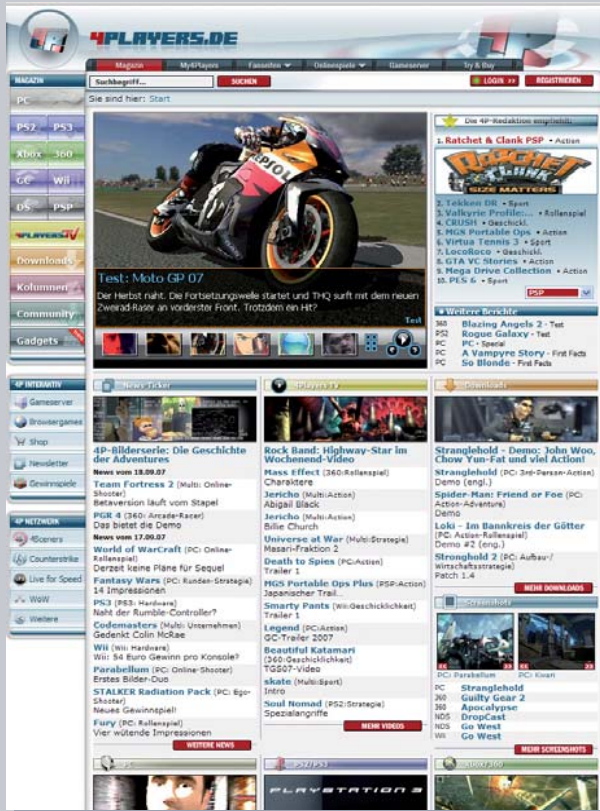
4PLAYERS.DE

Magazin | My4Players | Favoriten | Onlinespiele | Gameserver | Try & Buy

Suchbegriff... SUCHEN

LOGIN >> REGISTRIEREN

Sie sind hier: Start

MAGAZIN
PC
PS2 PS3
Xbox 360
GC Wii
DS PSP
4PLAYERS TV
Downloads
Kolumnen
Community
Gadgets

4P INTERAKTIV
Gameserver
Browsergames
Shop
Newsletter
Gewinnspiele

4P NETZWERK
4Scene
Counterstrike
Live for Speed
WoW
Weitere

Test: Moto GP 07
Der Herbst naht. Die Fortsetzungswelle startet und THQ surft mit dem neuen Zweirad-Raser an vorderster Front. Trotzdem ein Hit?
Test

Die 4P-Redaktion empfiehlt:
1. Ratchet & Clank PSP • Action
2. Tekken DR • Sport
3. Valkyrie Profile:... • Rollenspiel
4. CRUSH • Geschickl.
5. MGS Portable Ops • Action
6. Virtua Tennis 3 • Sport
7. LocoRoco • Geschickl.
8. GTA VC Stories • Action
9. Mega Drive Collection • Action
10. PES 6 • Sport
PSP

Weitere Berichte
360 Blazing Angels 2 • Test
PS3 Rogue Galaxy • Test
PC PC • Special
PC A Vampyre Story • First Facts
PC So Blonde • First Facts

News-Ticker
4P-Bilderserie: Die Geschichte der Adventures
News vom 18.09.07
Team Fortress 2 (Multi: Online-Shooter)
Betaversion läuft vom Stapel
PGR 4 (360: Arcade-Racer)
Das bietet die Demo
News vom 17.09.07
World of WarCraft (PC: Online-Rollenspiel)
Derzeit keine Pläne für Sequel
Fantasy Wars (PC: Runden-Strategie)
14 Impressionen
PS3 (PS3: Hardware)
Naht der Rumble-Controller?
Codemasters (Multi: Unternehmen)
Gedenkt Colin McRae
Wii (Wii: Hardware)
Wii: 54 Euro Gewinn pro Konsole?
Parabellum (PC: Online-Shooter)
Erstes Bilder-Duo
STALKER Radiation Pack (PC: Ego-Shooter)
Neues Gewinnspiel!
Fury (PC: Rollenspiel)
Vier wütende Impressionen
WEITERE NEWS

4Players TV
Rock Band: Highway-Star im Wochenend-Video
Mass Effect (360:Rollenspiel)
Charaktere
Jericho (Multi:Action)
Abigail Black
Jericho (Multi:Action)
Billie Church
Universe at War (Multi:Strategie)
Masari-Fraktion 2
Death to Spies (PC:Action)
Trailer 1
MGS Portable Ops Plus (PSP:Action)
Japanischer Trail..
Smarty Pants (Wii:Geschicklichkeit)
Trailer 1
Legend (PC:Action)
GC-Trailer 2007
Beautiful Katamari (360:Geschicklichkeit)
TGS07-Video
skate (Multi:Sport)
Intro
Soul Nomad (PS2:Strategie)
Spezialangriffe
MEHR VIDEOS

Downloads
Stranglehold - Demo: John Woo, Chow Yun-Fat und viel Action!
Stranglehold (PC: 3rd-Person-Action)
Demo (engl.)
Spider-Man: Friend or Foe (PC: Action-Adventure)
Demo
Loki - Im Bannkreis der Götter (PC: Action-Rollenspiel)
Demo #2 (engl.)
Stronghold 2 (PC: Aufbau-/Wirtschaftsstrategie)
Patch 1.4
MEHR DOWNLOADS

Screenshots
PC: Parabellum
PC: Kivari
PC Stranglehold
360 Guilty Gear 2
360 Apocalypse
NDS DropCast
NDS Go West
Wii Go West
MEHR SCREENSHOTS

PC
PS2/PS3
PLAYSTATION 3
Xbox 360